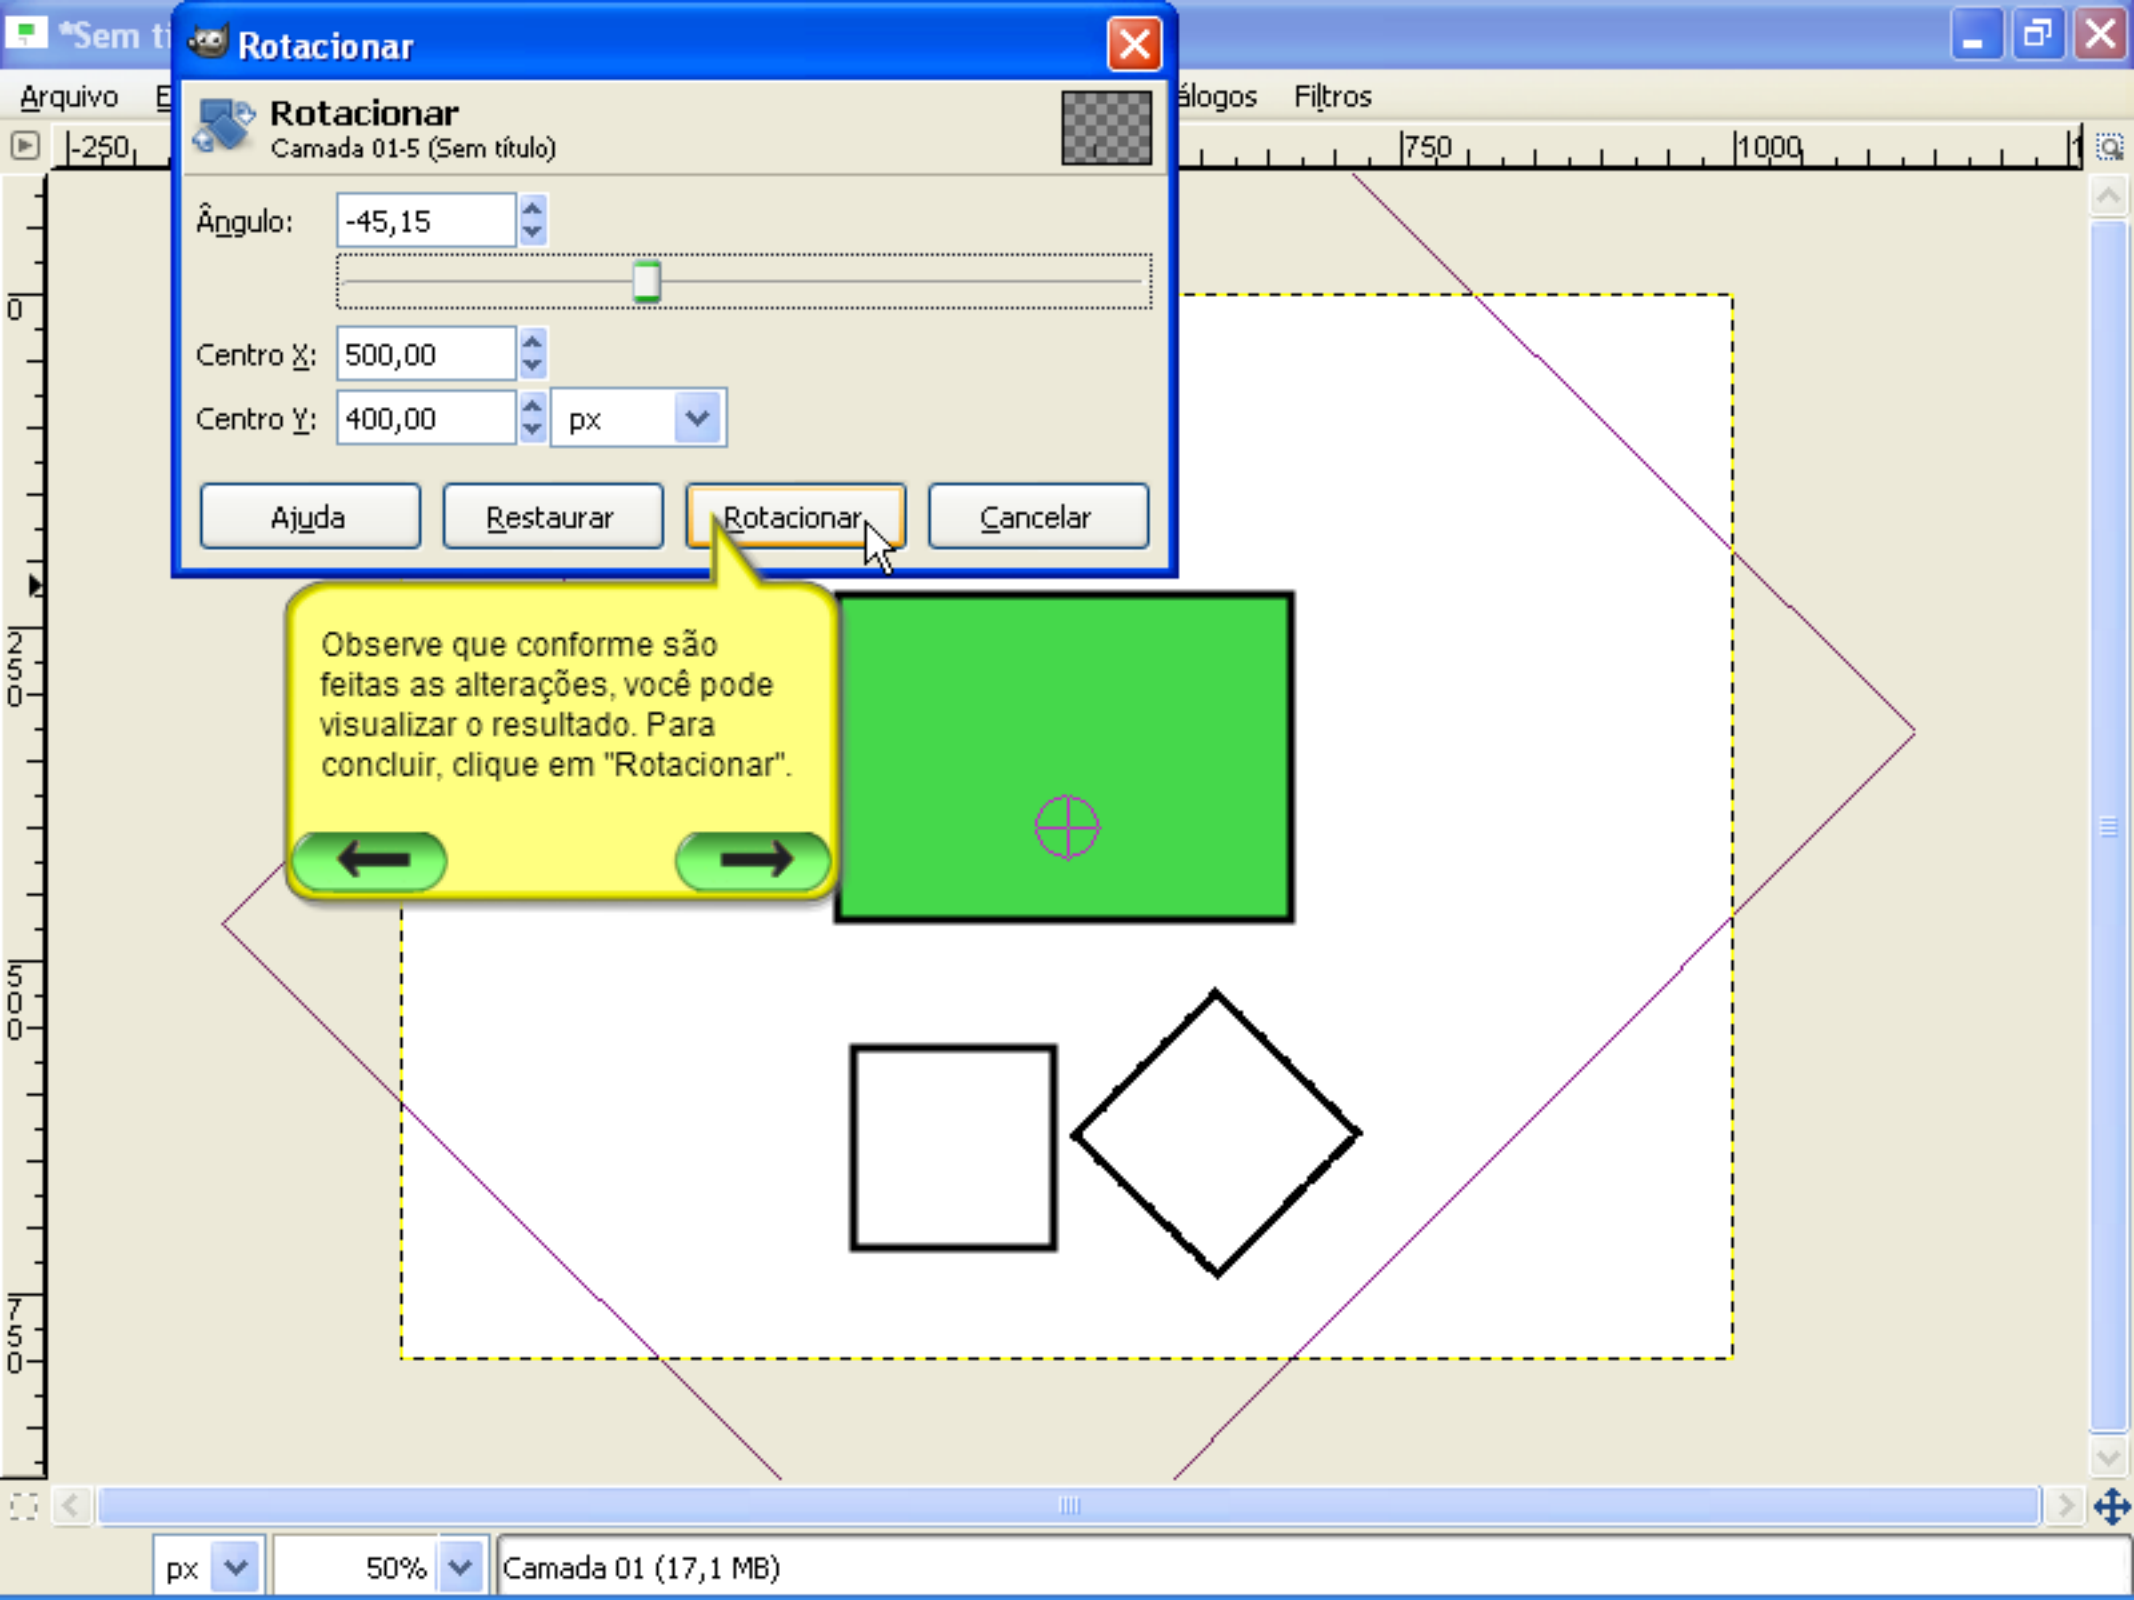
*Sem ti

Rotacionar

Arquivo E álogos Filtros

-250 750 1000

Rotacionar
Camada 01-5 (Sem título)

Ângulo: -45,15

Centro X: 500,00

Centro Y: 400,00 px

Ajuda Restaurar Rotacionar Cancelar

Observe que conforme são feitas as alterações, você pode visualizar o resultado. Para concluir, clique em "Rotacionar".

0

250

500

750

px 50% Camada 01 (17,1 MB)